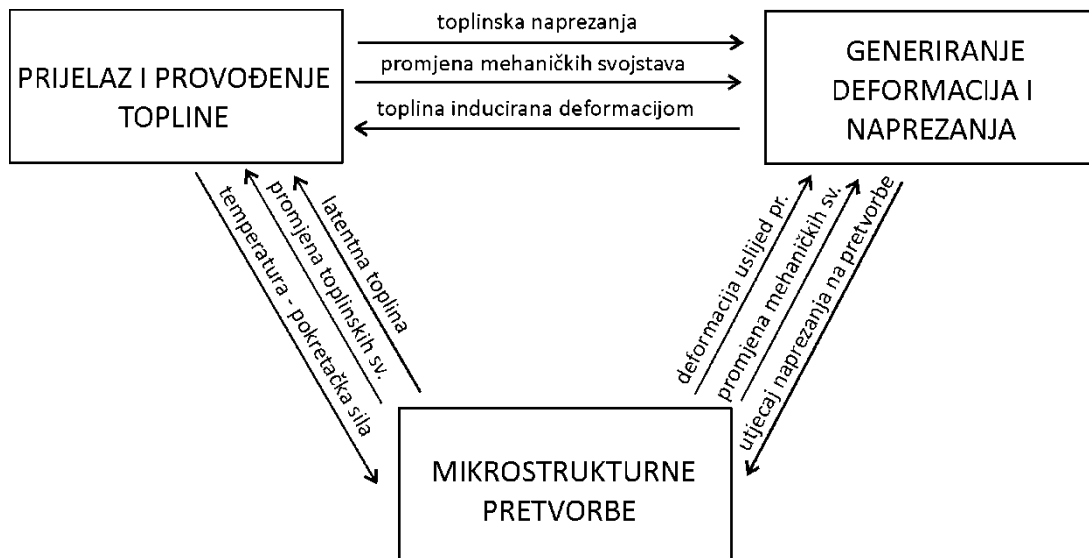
PRIJELAZ I PROVOĐENJE TOPLINE

toplinska naprezanja

promjena mehaničkih svojstava

toplina inducirana deformacijom

GENERIRANJE DEFORMACIJA I NAPREZANJA

temperatura - pokretačka sila

promjena toplinskih sv.

latentna toplina

deformacija uslijed pr.

promjena mehaničkih sv.

utjecaj naprezanja na pretvorbe

MIKROSTRUKTURNE PRETVORBE